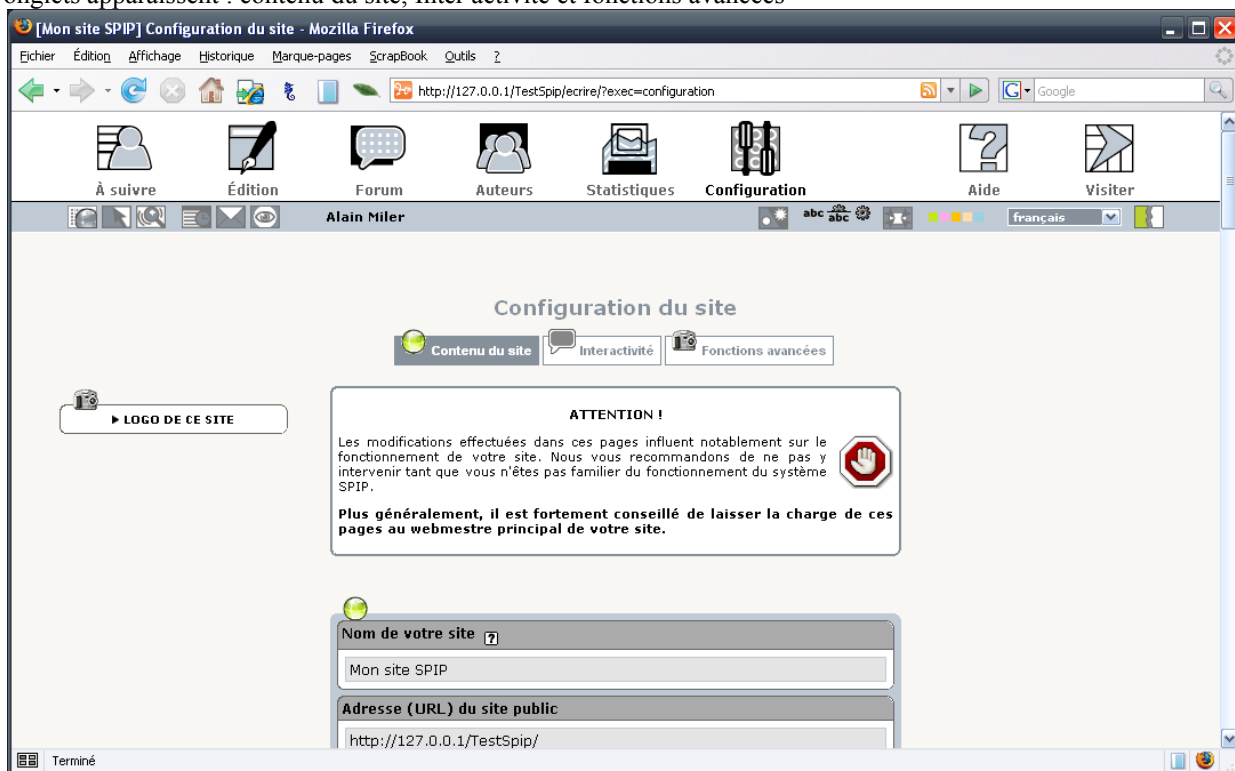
onglets apparaissent : contenu du site, inter activité et fonctions avancées

[Mon site SPIP] Configuration du site - Mozilla Firefox

Fichier Édition Affichage Historique Marque-pages ScrapBook Outils ?

http://127.0.0.1/TestSpip/ecrire/?exec=configuration

Google

À suivre Édition Forum Auteurs Statistiques Configuration Aide Visiter

Alain Miler

abc abc

français

Configuration du site

Contenu du site Interactivité Fonctions avancées

▶ LOGO DE CE SITE

ATTENTION !

Les modifications effectuées dans ces pages influent notablement sur le fonctionnement de votre site. Nous vous recommandons de ne pas y intervenir tant que vous n'êtes pas familier du fonctionnement du système SPIP.

Plus généralement, il est fortement conseillé de laisser la charge de ces pages au webmestre principal de votre site.

Nom de votre site ?

Mon site SPIP

Adresse (URL) du site public

http://127.0.0.1/TestSpip/

Terminé